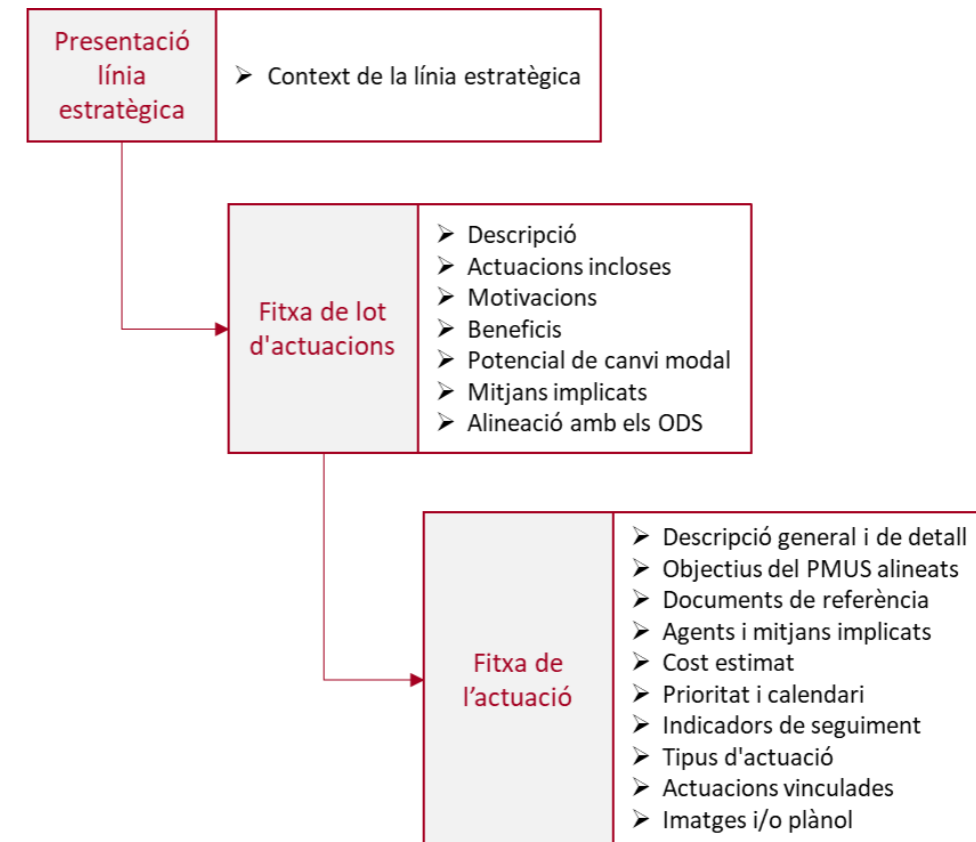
Presentació línia estratègica

➢ Context de la línia estratègica

Fitxa de lot d'actuacions

➢ Descripció
➢ Actuacions incloses
➢ Motivacions
➢ Beneficis
➢ Potencial de canvi modal
➢ Mitjans implicats
➢ Alineació amb els ODS

Fitxa de l’actuació

➢ Descripció general i de detall
➢ Objectius del PMUS alineats
➢ Documents de referència
➢ Agents i mitjans implicats
➢ Cost estimat
➢ Prioritat i calendari
➢ Indicadors de seguiment
➢ Tipus d'actuació
➢ Actuacions vinculades
➢ Imatges i/o plànol